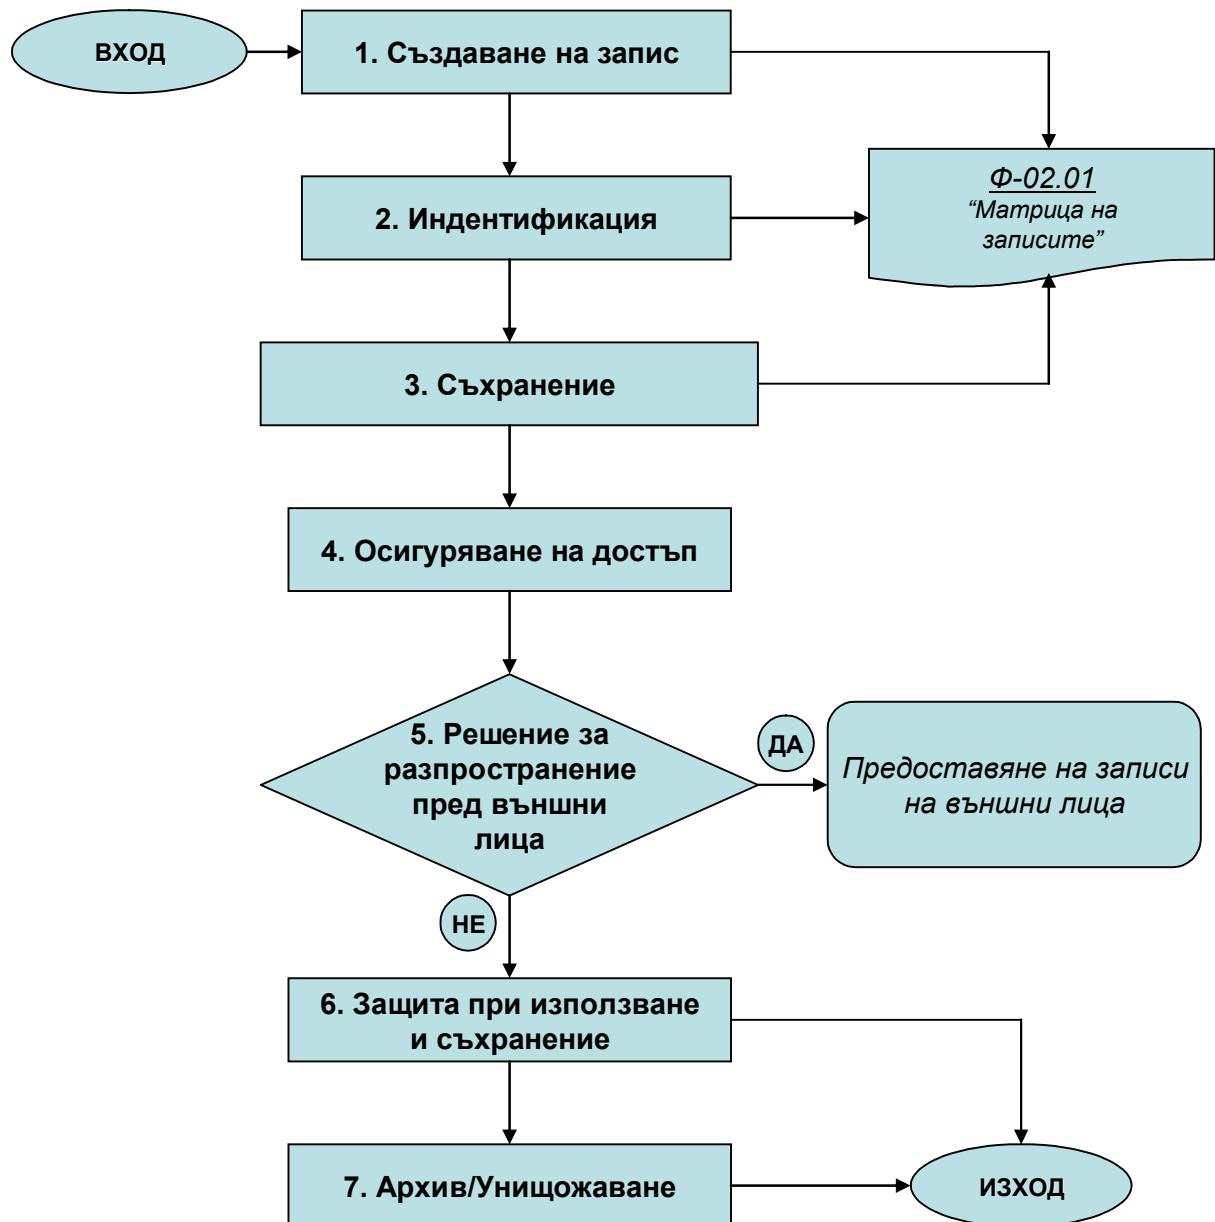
ВХОД

1. Създаване на запис

Ф-02.01
“Матрица на записите”

2. Индентификация

3. Съхранение

4. Осигуряване на достъп

5. Решение за разпространение пред външни лица

ДА

Предоставяне на записи на външни лица

НЕ

6. Защита при използване и съхранение

7. Архив/Унищожаване

ИЗХОД